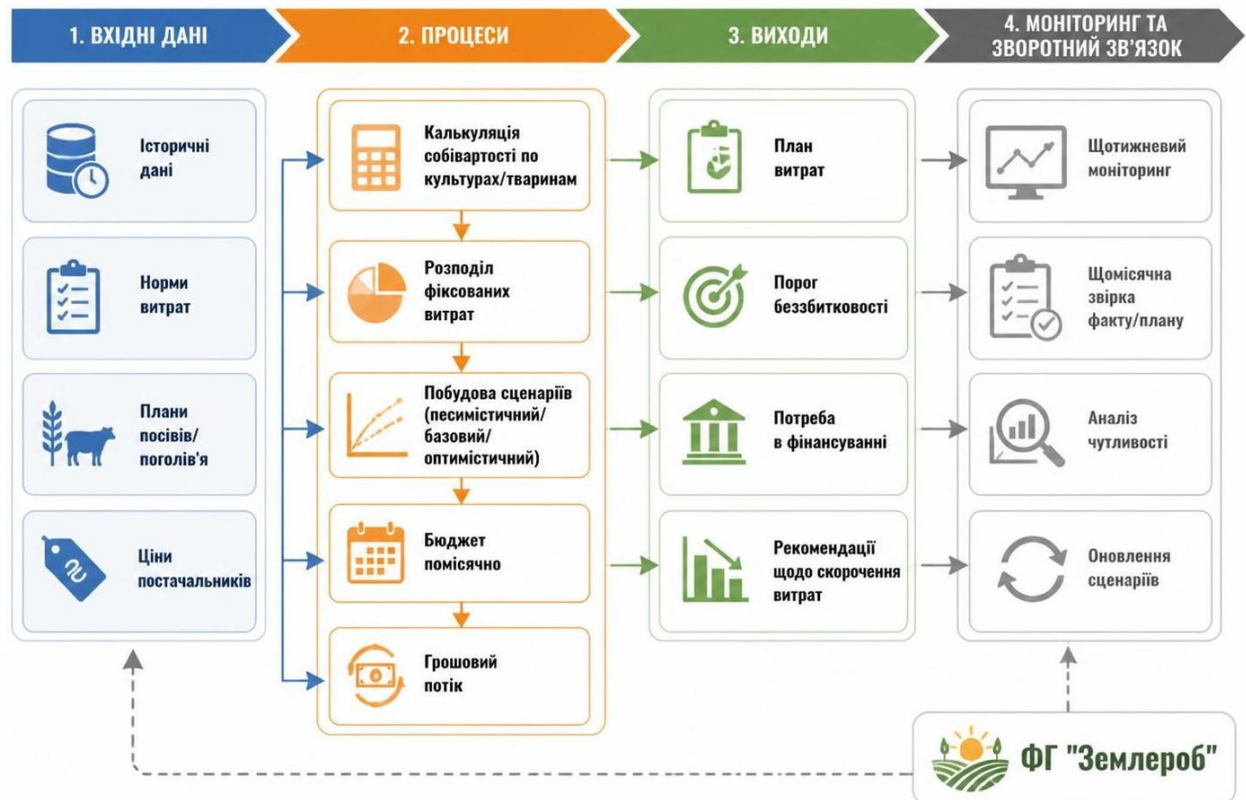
1. ВХІДНІ ДАНІ

2. ПРОЦЕСИ

3. ВИХОДИ

4. МОНІТОРИНГ ТА ЗВОРОТНИЙ ЗВ'ЯЗОК

Історичні дані

Норми витрат

Плани посівів/ поголів'я

Ціни постачальників

Калькуляція собівартості по культурах/тваринам

Розподіл фіксованих витрат

Побудова сценаріїв (песимістичний/ базовий/ оптимістичний)

Бюджет помісячно

Грошовий потік

План витрат

Поріг беззбитковості

Потреба в фінансуванні

Рекомендації щодо скорочення витрат

Щотижневий моніторинг

Щомісячна звірка факту/плану

Аналіз чутливості

Оновлення сценаріїв

ФГ "Землероб"